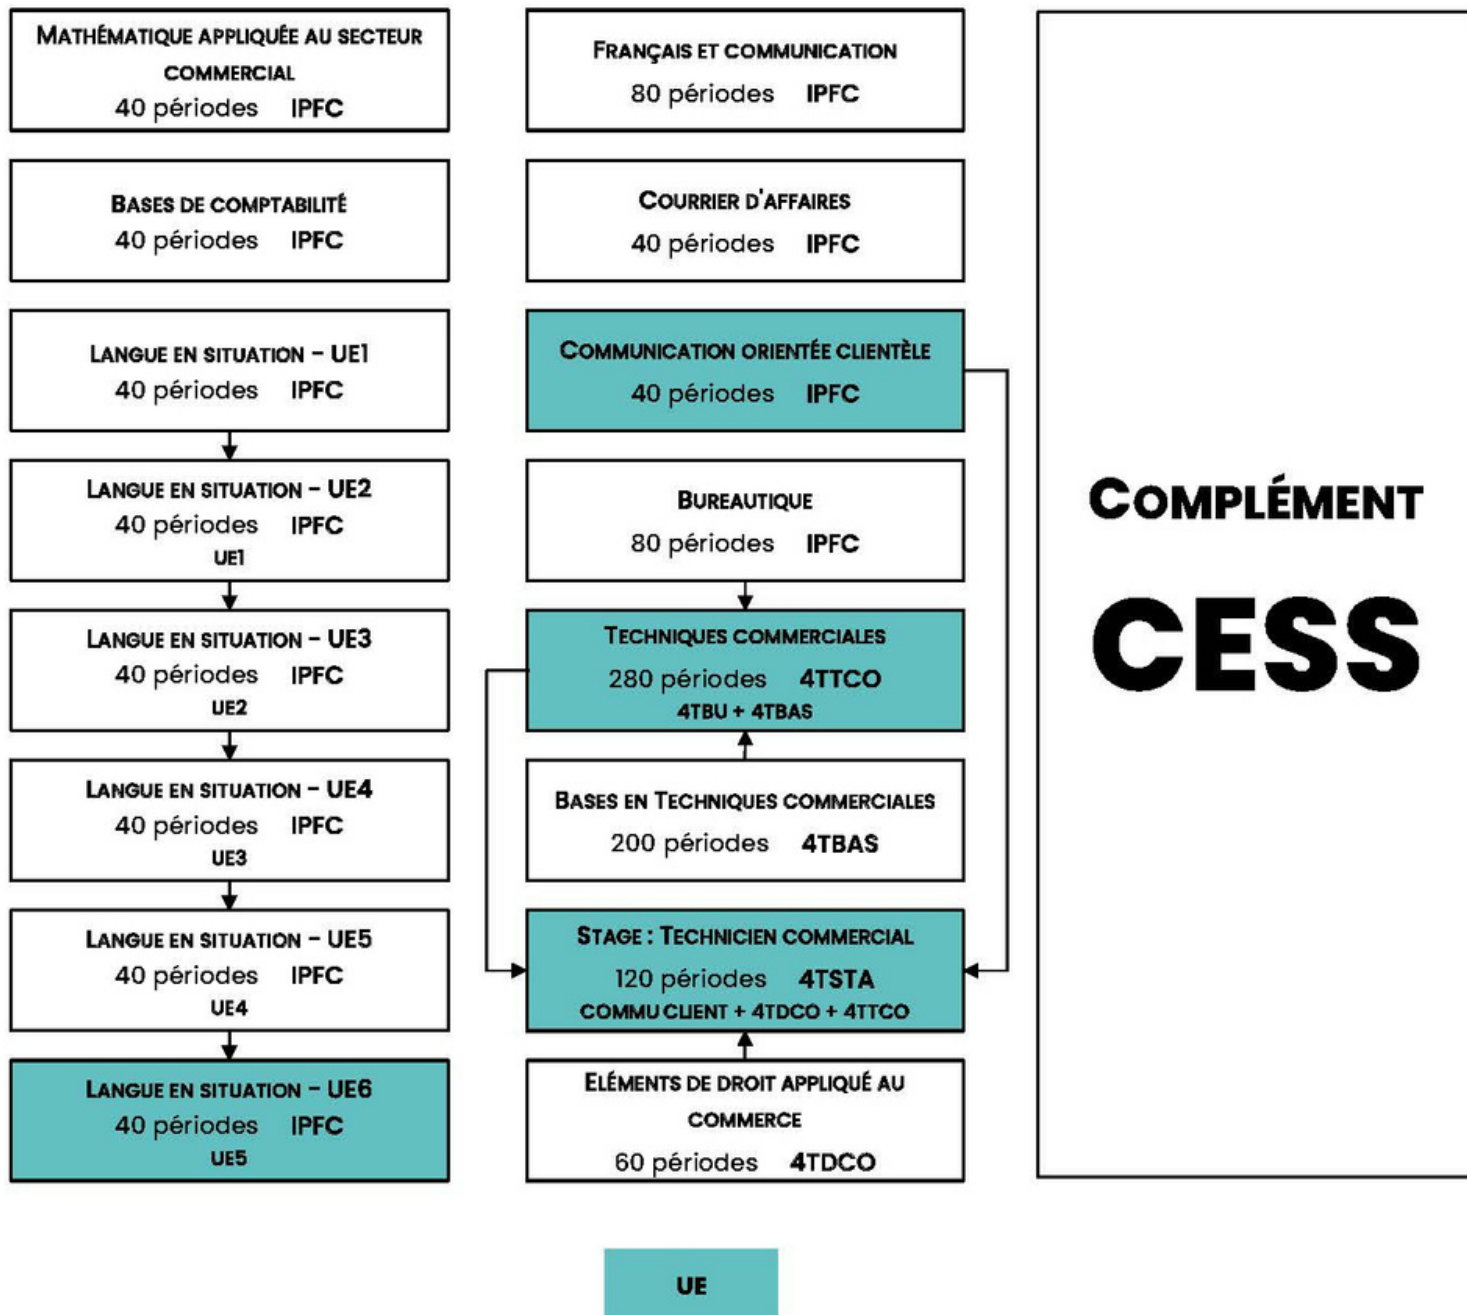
Mathématique appliquée au secteur commercial
40 périodes IPFC

Bases de comptabilité
40 périodes IPFC

Langue en situation - UE1
40 périodes IPFC

Langue en situation - UE2
40 périodes IPFC
UE1

Langue en situation - UE3
40 périodes IPFC
UE2

Langue en situation - UE4
40 périodes IPFC
UE3

Langue en situation - UE5
40 périodes IPFC
UE4

Langue en situation - UE6
40 périodes IPFC
UE5

Français et communication
80 périodes IPFC

Courrier d'affaires
40 périodes IPFC

Communication orientée clientèle
40 périodes IPFC

Bureautique
80 périodes IPFC

Techniques commerciales
280 périodes 4TTCO
4TBU + 4TBAS

Bases en Techniques commerciales
200 périodes 4TBAS

Stage : Technicien commercial
120 périodes 4TSTA
Commu client + 4TDCO + 4TTCO

Eléments de droit appliqué au commerce
60 périodes 4TDCO

Complément
CESS

UE